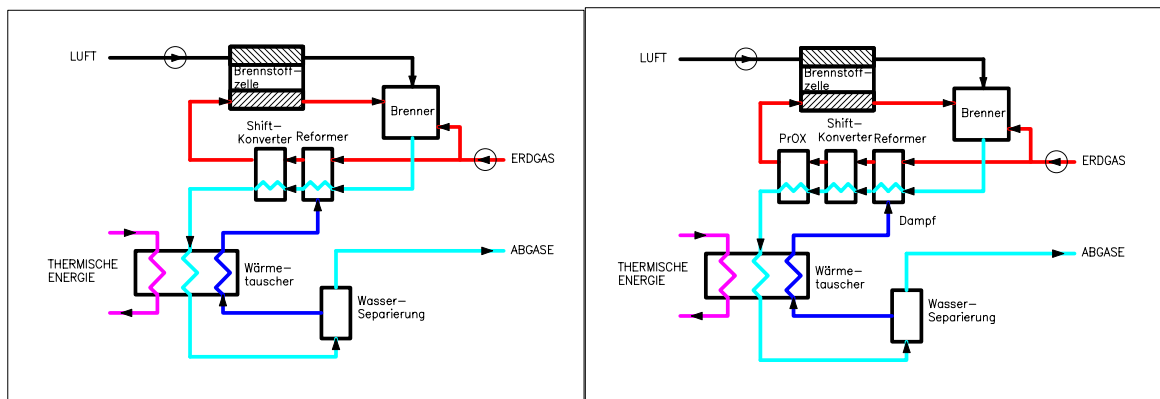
LUFT

Brennstoffzelle

Brenner

Shift-Konverter

Reformer

ERDGAS

THERMISCHE ENERGIE

Wärmetauscher

ABGASE

Wasser-Separierung

LUFT

Brennstoffzelle

Brenner

PrOX

Shift-Konverter

Reformer

ERDGAS

Dampf

THERMISCHE ENERGIE

Wärmetauscher

ABGASE

Wasser-Separierung